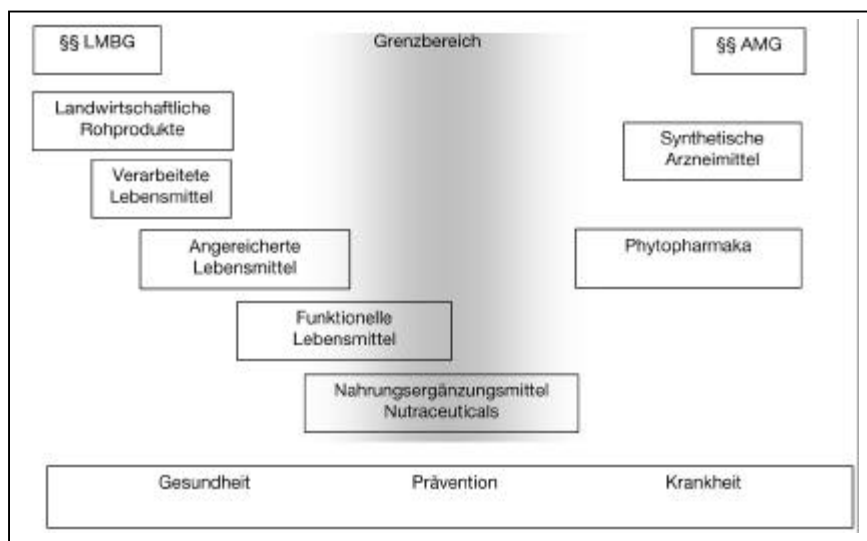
§§ LMBG

Grenzbereich

§§ AMG

Landwirtschaftliche Rohprodukte

Synthetische Arzneimittel

Verarbeitete Lebensmittel

Angereicherte Lebensmittel

Phytopharmaka

Funktionelle Lebensmittel

Nahrungsergänzungsmittel Nutraceuticals

Gesundheit

Prävention

Krankheit